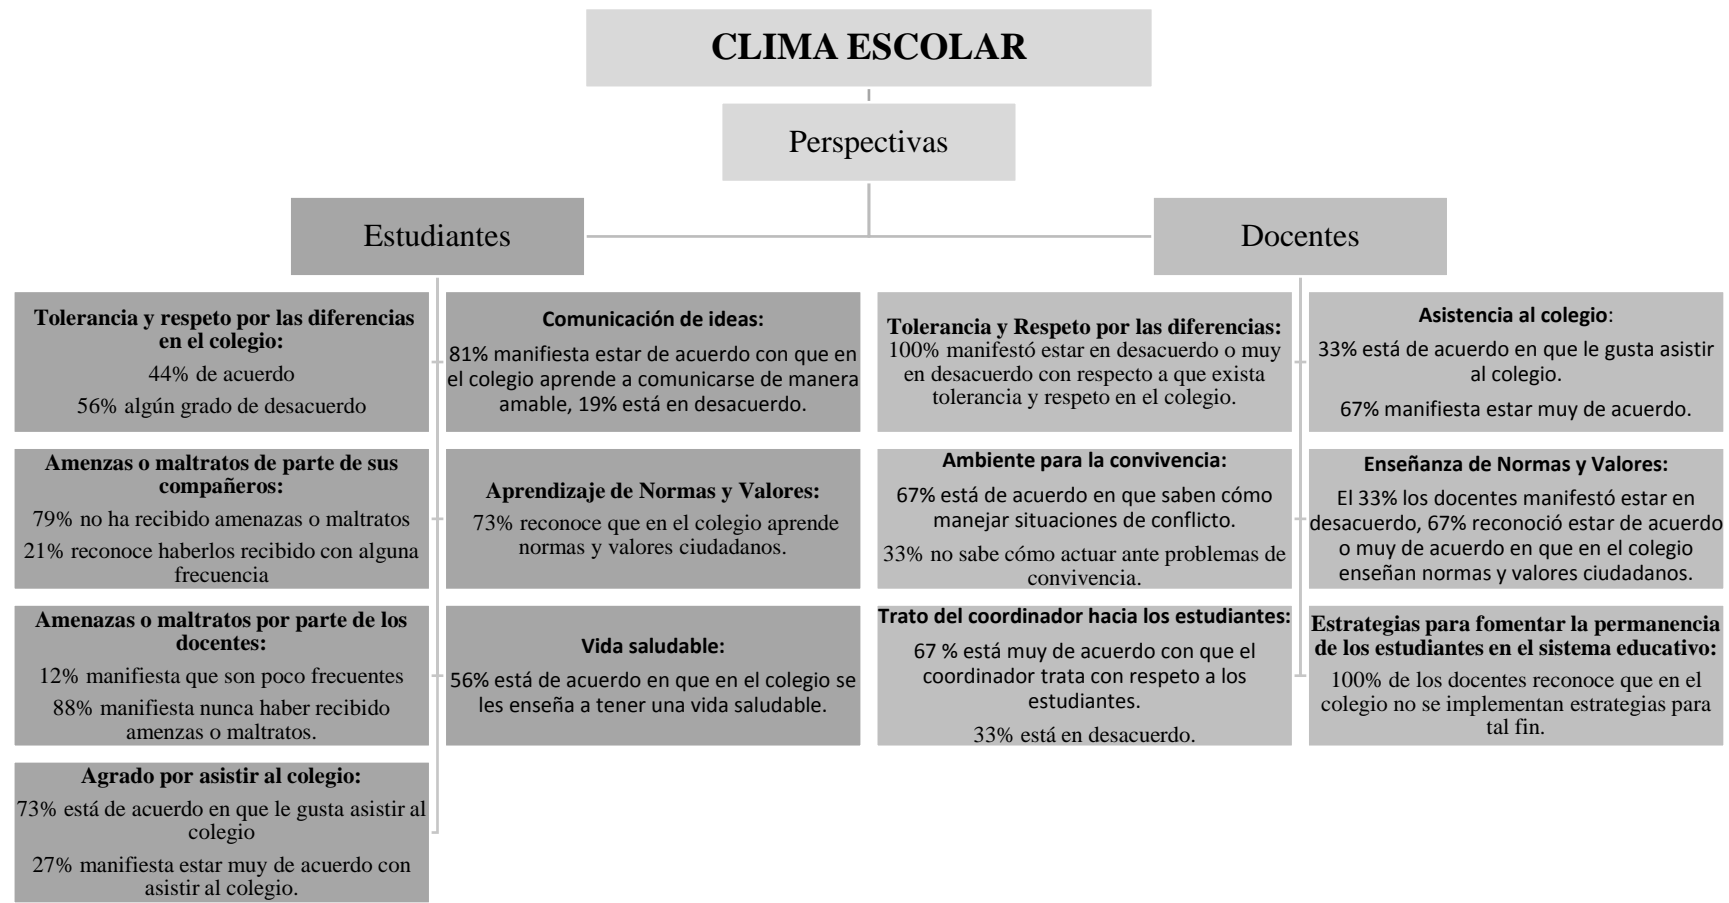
CLIMA ESCOLAR

Perspectivas

Estudiantes

Docentes

Tolerancia y respeto por las diferencias en el colegio:
44% de acuerdo
56% algún grado de desacuerdo

Amenazas o maltratos de parte de sus compañeros:
79% no ha recibido amenazas o maltratos
21% reconoce haberlos recibido con alguna frecuencia

Amenazas o maltratos por parte de los docentes:
12% manifiesta que son poco frecuentes
88% manifiesta nunca haber recibido amenazas o maltratos.

Agrado por asistir al colegio:
73% está de acuerdo en que le gusta asistir al colegio
27% manifiesta estar muy de acuerdo con asistir al colegio.

Comunicación de ideas:
81% manifiesta estar de acuerdo con que en el colegio aprende a comunicarse de manera amable, 19% está en desacuerdo.

Aprendizaje de Normas y Valores:
73% reconoce que en el colegio aprende normas y valores ciudadanos.

Vida saludable:
56% está de acuerdo en que en el colegio se les enseña a tener una vida saludable.

Tolerancia y Respeto por las diferencias:
100% manifestó estar en desacuerdo o muy en desacuerdo con respecto a que exista tolerancia y respeto en el colegio.

Ambiente para la convivencia:
67% está de acuerdo en que saben cómo manejar situaciones de conflicto.
33% no sabe cómo actuar ante problemas de convivencia.

Trato del coordinador hacia los estudiantes:
67 % está muy de acuerdo con que el coordinador trata con respeto a los estudiantes.
33% está en desacuerdo.

Asistencia al colegio:
33% está de acuerdo en que le gusta asistir al colegio.
67% manifiesta estar muy de acuerdo.

Enseñanza de Normas y Valores:
El 33% los docentes manifestó estar en desacuerdo, 67% reconoció estar de acuerdo o muy de acuerdo en que en el colegio enseñan normas y valores ciudadanos.

Estrategias para fomentar la permanencia de los estudiantes en el sistema educativo:
100% de los docentes reconoce que en el colegio no se implementan estrategias para tal fin.